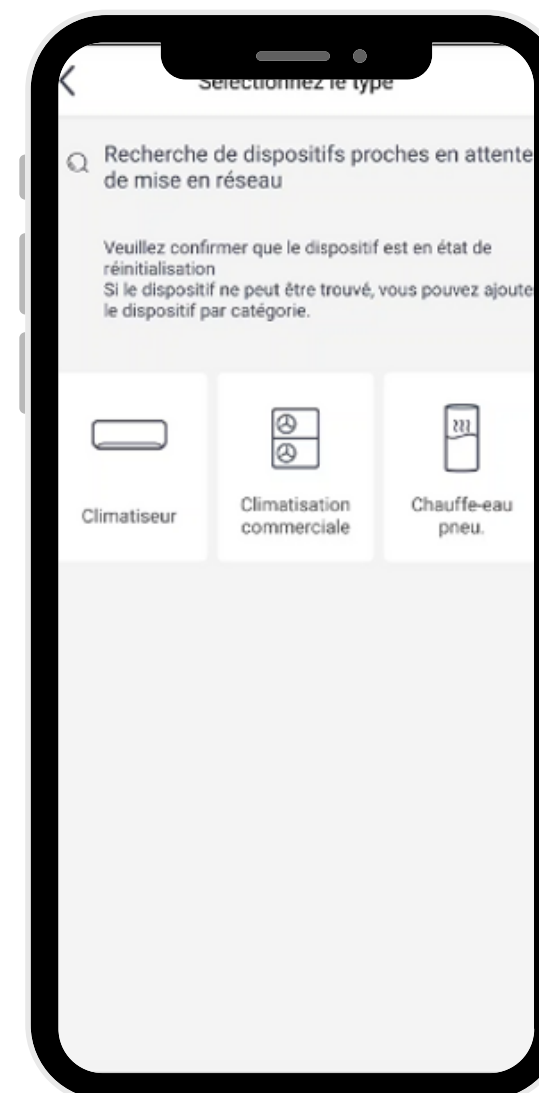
Sélectionnez le type

Recherche de dispositifs proches en attente de mise en réseau

Veuillez confirmer que le dispositif est en état de réinitialisation
Si le dispositif ne peut être trouvé, vous pouvez ajoute le dispositif par catégorie.

Climatiseur

Climatisation commerciale

Chauffe-eau pneu.